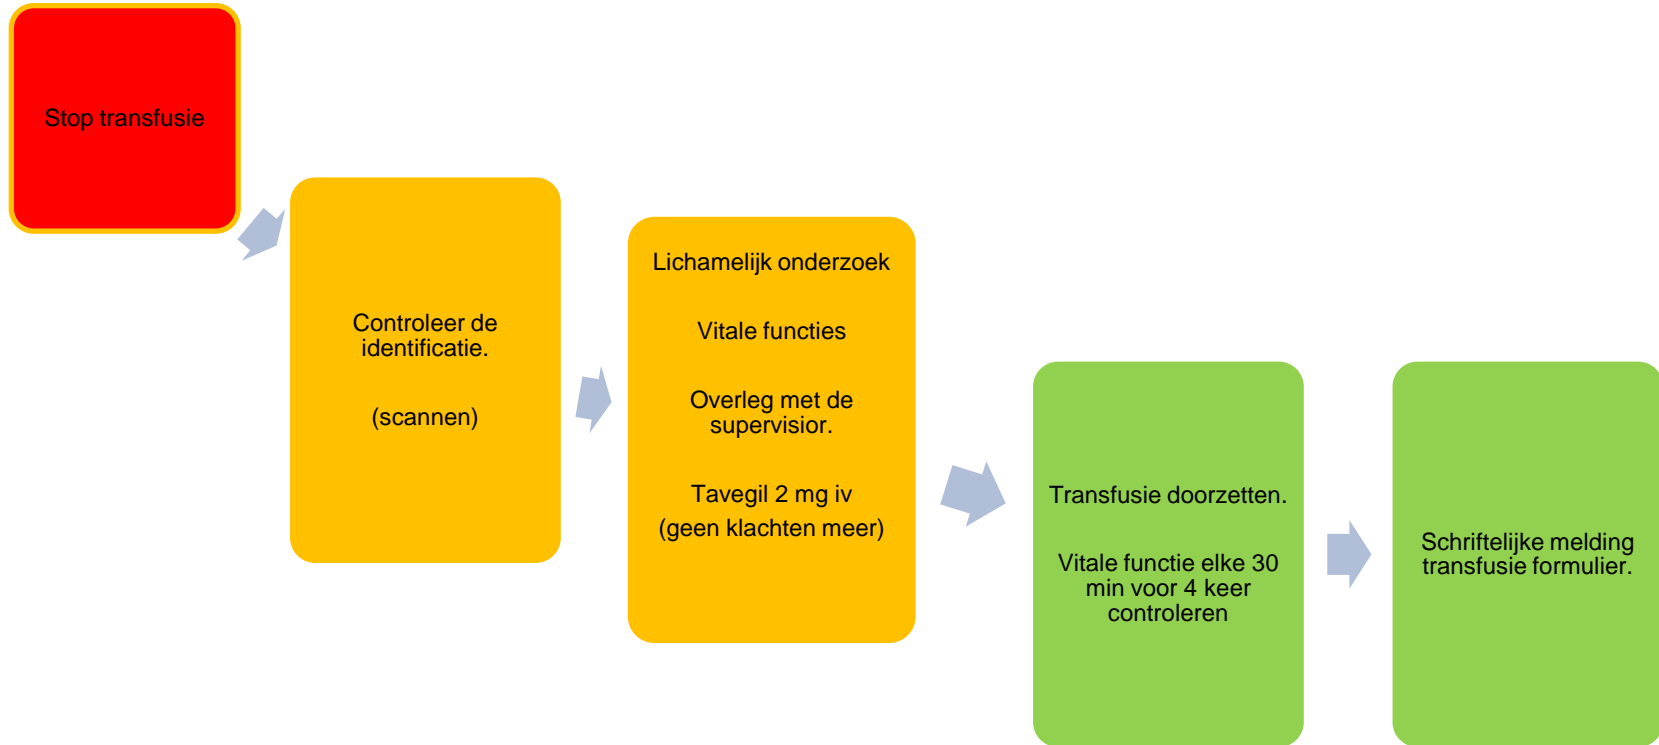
Stop transfusie

Controleer de identificatie.

(scannen)

Lichamelijk onderzoek

Vitale functies

Overleg met de supervisior.

Tavegil 2 mg iv

(geen klachten meer)

Transfusie doorzetten.

Vitale functie elke 30 min voor 4 keer controleren

Schriftelijke melding transfusie formulier.